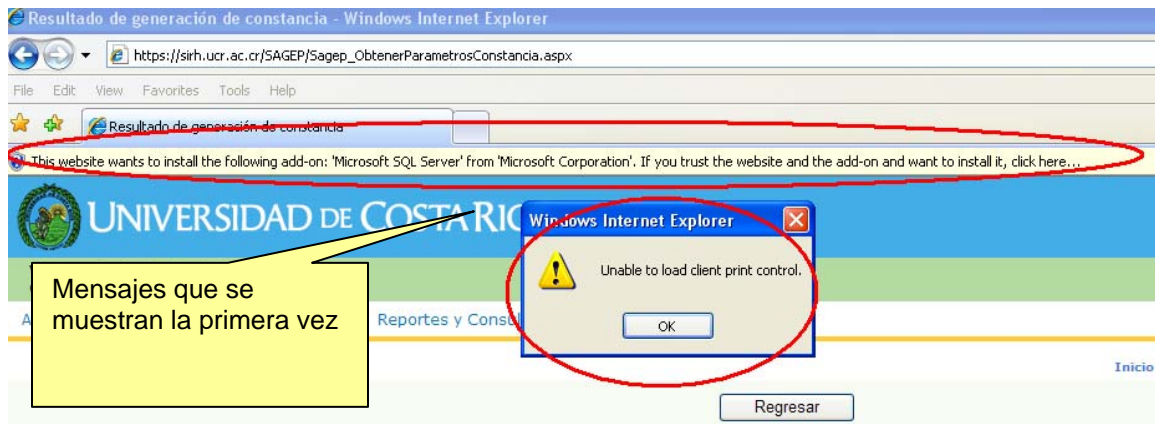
Resultado de generación de constancia - Windows Internet Explorer

https://sirh.ucr.ac.cr/SAGEP/Sagep_ObtenerParametrosConstancia.aspx

File Edit View Favorites Tools Help

Resultado de generación de constancia

This website wants to install the following add-on: 'Microsoft SQL Server' from 'Microsoft Corporation'. If you trust the website and the add-on and want to install it, click here...

UNIVERSIDAD DE COSTA RIC

Windows Internet Explorer

Unable to load client print control.

OK

Mensajes que se muestran la primera vez

A

Reportes y Consu

Inicio

Regresar